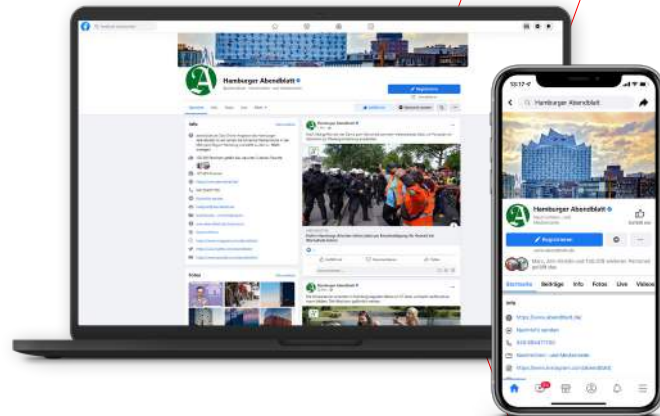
Hamburger Abendblatt
Info
Fotos
Hamburger Abendblatt

10:17
Hamburger Abendblatt
Hamburger Abendblatt
Registrieren
Startseite
Beiträge
Info
Fotos
Live
Videos
Info
https://www.abendblatt.de/
Nachricht senden
Nachrichten- und Medienseite
https://www.instagram.com/abendblatt/